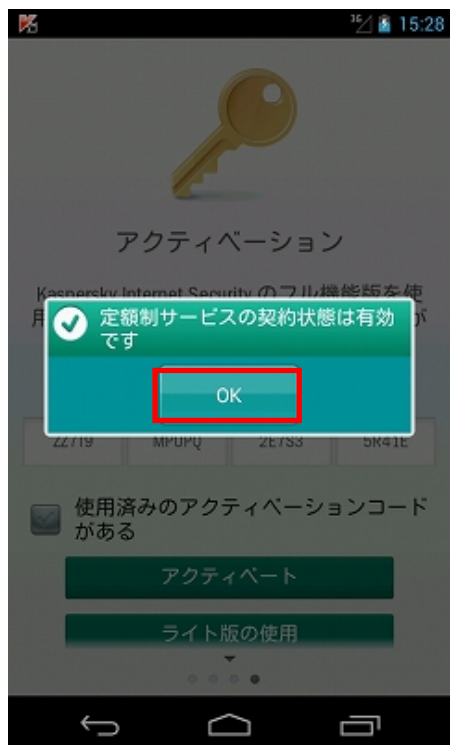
3G 15:28

アクティベーション

Kaspersky Internet Security のフル機能版を使用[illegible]が

定額制サービスの契約状態は有効です

OK

ZZ7I9 MPUPQ 2E7S3 5R41E

使用済みのアクティベーションコードがある

アクティベート

ライト版の使用